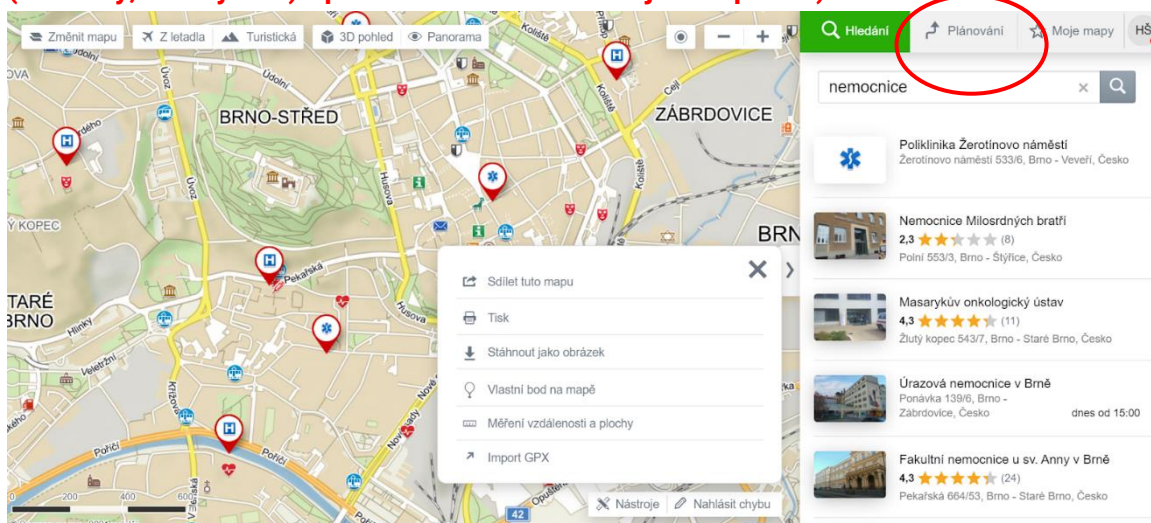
Změnit mapu
Z letadla
Turistická
3D pohled
Panorama

Hledání
Plánování
Moje mapy
HŠ

nemocnice

Poliklinika Žerotínovo náměstí
Žerotínovo náměstí 533/6, Brno - Veveří, Česko

Nemocnice Milosrdných bratří
2,3 (8)
Polní 553/3, Brno - Štýřice, Česko

Masarykův onkologický ústav
4,3 (11)
Žlutý kopec 543/7, Brno - Staré Brno, Česko

Úrazová nemocnice v Brně
Ponávka 139/6, Brno - Zábrdovice, Česko
dnes od 15:00

Fakultní nemocnice u sv. Anny v Brně
4,3 (24)
Pekařská 664/53, Brno - Staré Brno, Česko

BRNO-STŘED
ZÁBRDOVICE
ÝKOPEC
STARÉ BRNO
BRN
Údolní
Úvoz
Husova
Koliště
Pekařská
Hlinky
Veletržní
Křížová
Poříčí
Nové sady
Opuštěná
42

Sdílet tuto mapu
Tisk
Stáhnout jako obrázek
Vlastní bod na mapě
Měření vzdálenosti a plochy
Import GPX

Nástroje
Nahlásit chybu